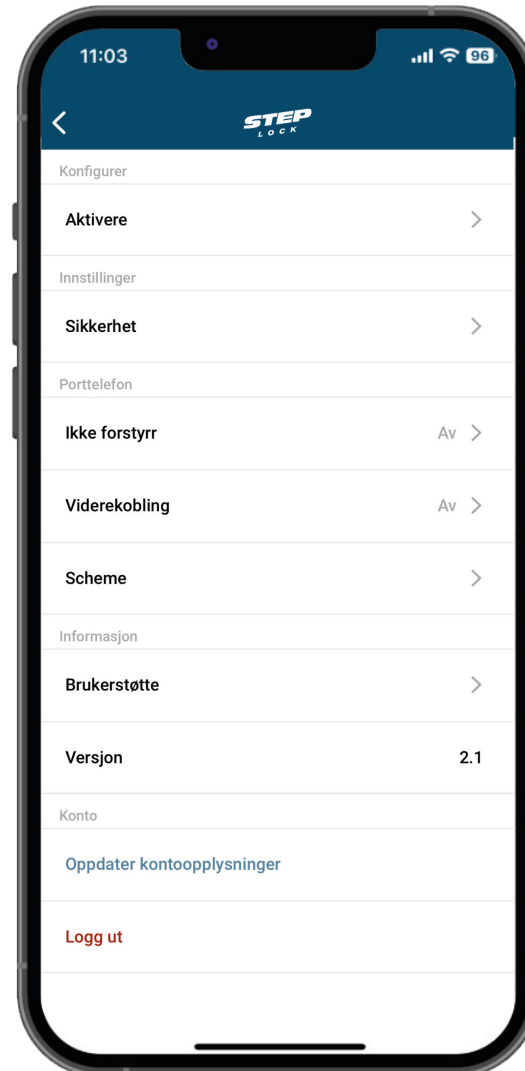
11:03

96

STEP
LOCK

Konfigurer

Aktivere

Innstillinger

Sikkerhet

Porttelefon

Ikke forstyrr Av

Viderekobling Av

Scheme

Informasjon

Brukerstøtte

Versjon 2.1

Konto

Oppdater kontoopplysninger

Logg ut